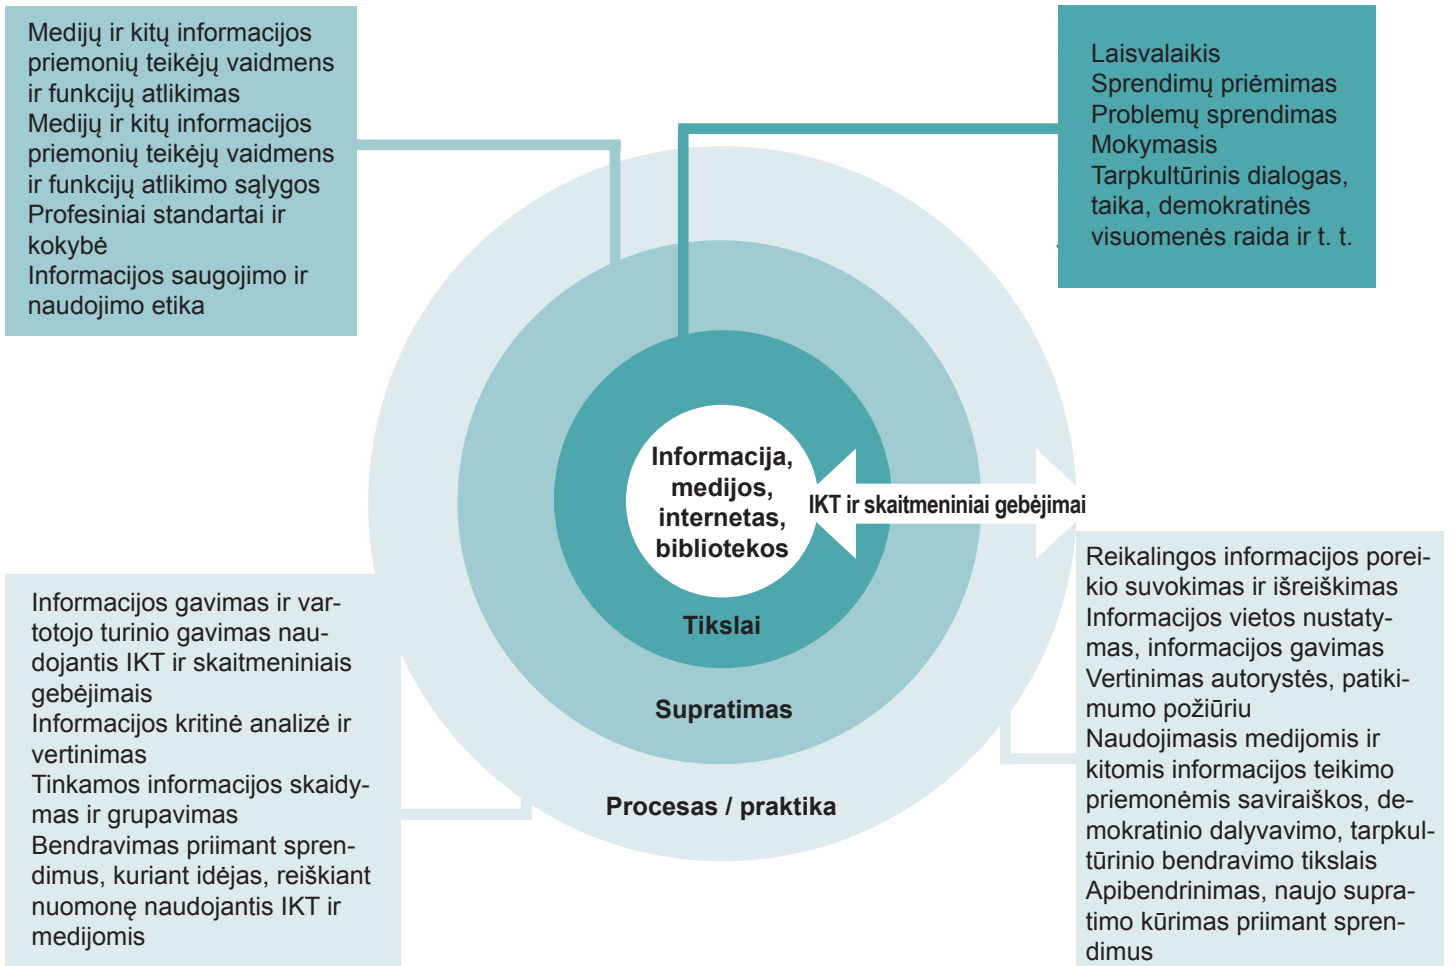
Medijų ir kitų informacijos priemonių teikėjų vaidmens ir funkcijų atlikimas
Medijų ir kitų informacijos priemonių teikėjų vaidmens ir funkcijų atlikimo sąlygos
Profesiniai standartai ir kokybė
Informacijos saugojimo ir naudojimo etika

Laisvalaikis
Sprendimų priėmimas
Problemų sprendimas
Mokymasis
Tarpkultūrinis dialogas, taika, demokratinės visuomenės raida ir t. t.

Informacija, medijos, internetas, bibliotekos

IKT ir skaitmeniniai gebėjimai

Tikslai

Supratimas

Procesas / praktika

Informacijos gavimas ir vartotojo turinio gavimas naudojantis IKT ir skaitmeniniais gebėjimais
Informacijos kritinė analizė ir vertinimas
Tinkamos informacijos skaidymas ir grupavimas
Bendravimas priimant sprendimus, kuriant idėjas, reiškiant nuomonę naudojantis IKT ir medijomis

Reikalingos informacijos poreikio suvokimas ir išreiškimas
Informacijos vietos nustatymas, informacijos gavimas
Vertinimas autorystės, patikimumo požiūriu
Naudojimasis medijomis ir kitomis informacijos teikimo priemonėmis saviraiškos, demokratinio dalyvavimo, tarpkultūrinio bendravimo tikslais
Apibendrinimas, naujo supratimo kūrimas priimant sprendimus